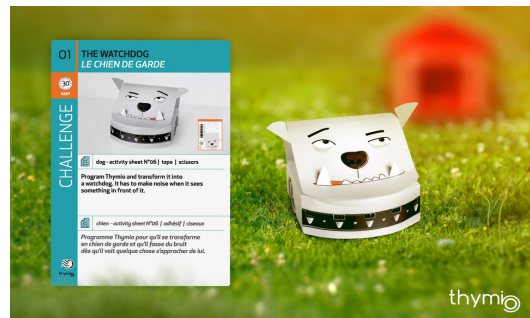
01 THE WATCHDOG
LE CHIEN DE GARDE

30
EASY

CHALLENGE

dog - activity sheet N°06 | tape | scissors

Program Thymio and transform it into a watchdog. It has to make noise when it sees something in front of it.

chien - activity sheet N°06 | adhésif | ciseaux

Programme Thymio pour qu'il se transforme en chien de garde et qu'il fasse du bruit dès qu'il voit quelque chose s'approcher de lui.

thymio

thymio